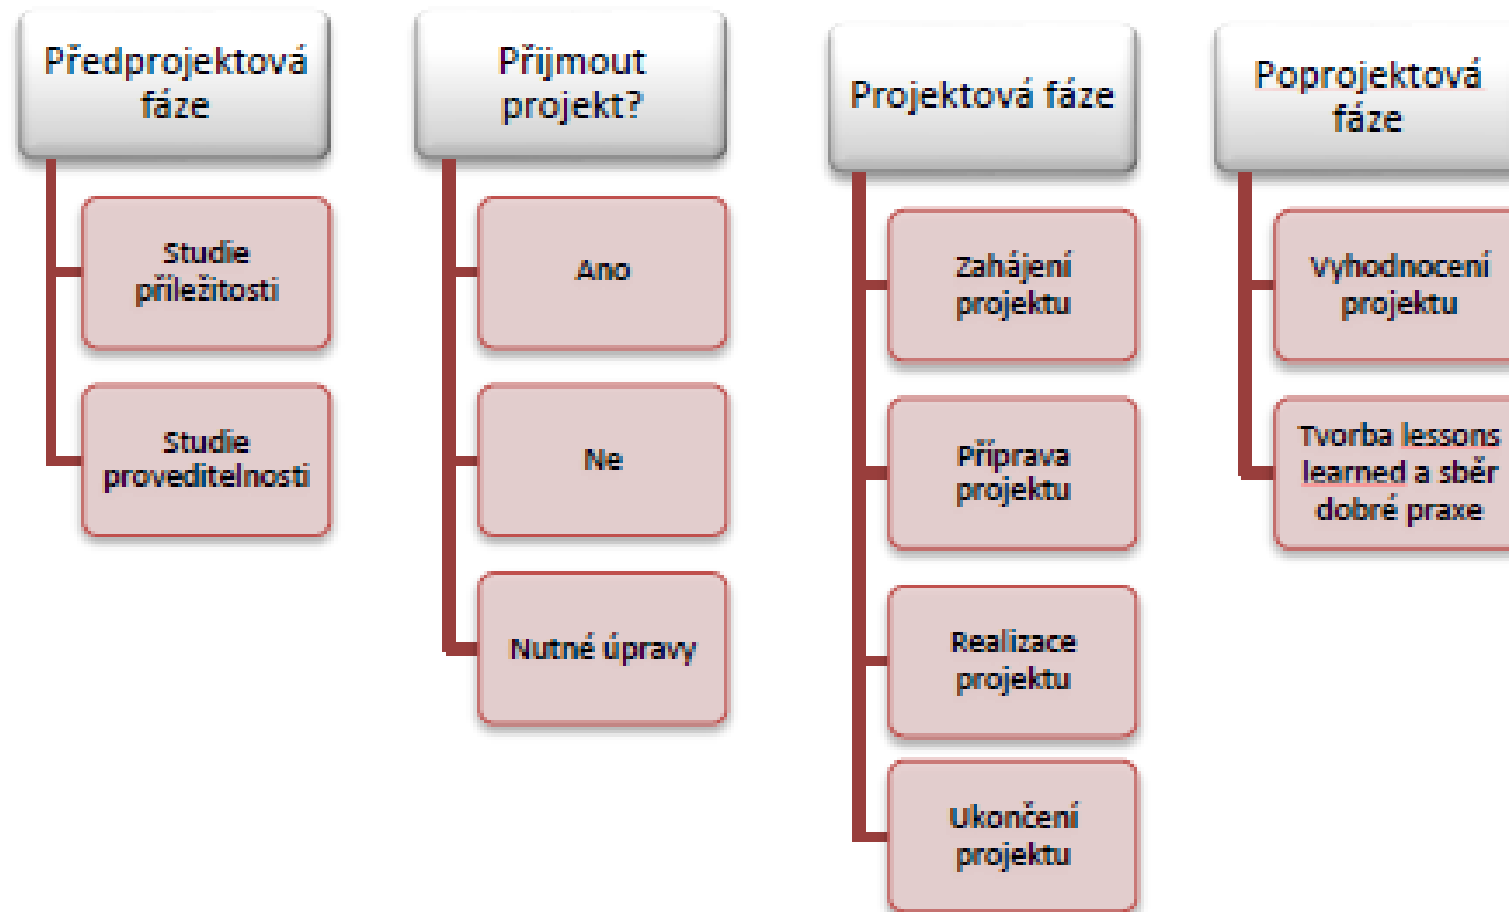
Předprojektová fáze

Studie příležitosti

Studie proveditelnosti

Přijmout projekt?

Ano

Ne

Nutné úpravy

Projektová fáze

Zahájení projektu

Příprava projektu

Realizace projektu

Ukončení projektu

Poprojektová fáze

Vyhodnocení projektu

Tvorba lessons learned a sběr dobré praxe